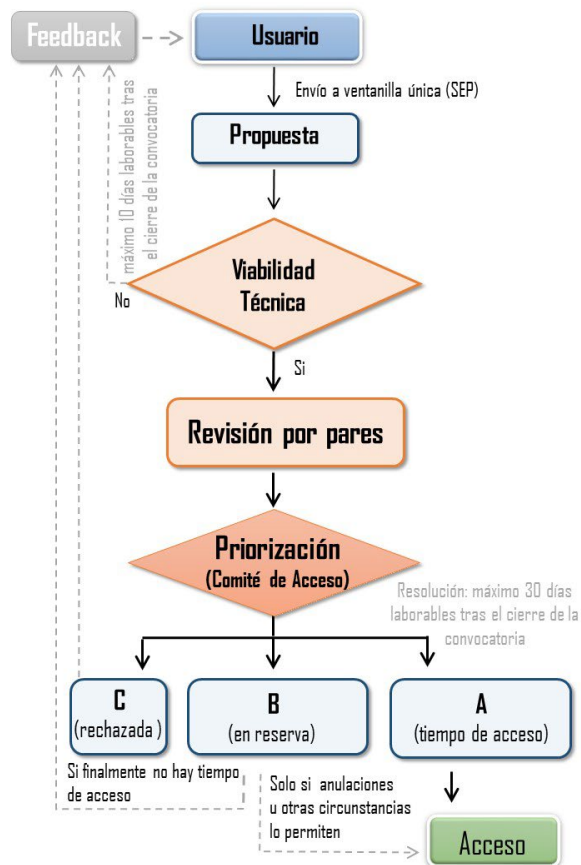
Feedback

Usuario

Envío a ventanilla única (SEP)

máximo 10 días laborables tras el cierre de la convocatoria

Propuesta

Viabilidad Técnica

No

Si

Revisión por pares

Priorización (Comité de Acceso)

Resolución: máximo 30 días laborables tras el cierre de la convocatoria

C (rechazada )

B (en reserva)

A (tiempo de acceso)

Si finalmente no hay tiempo de acceso

Solo si anulaciones u otras circunstancias lo permiten

Acceso